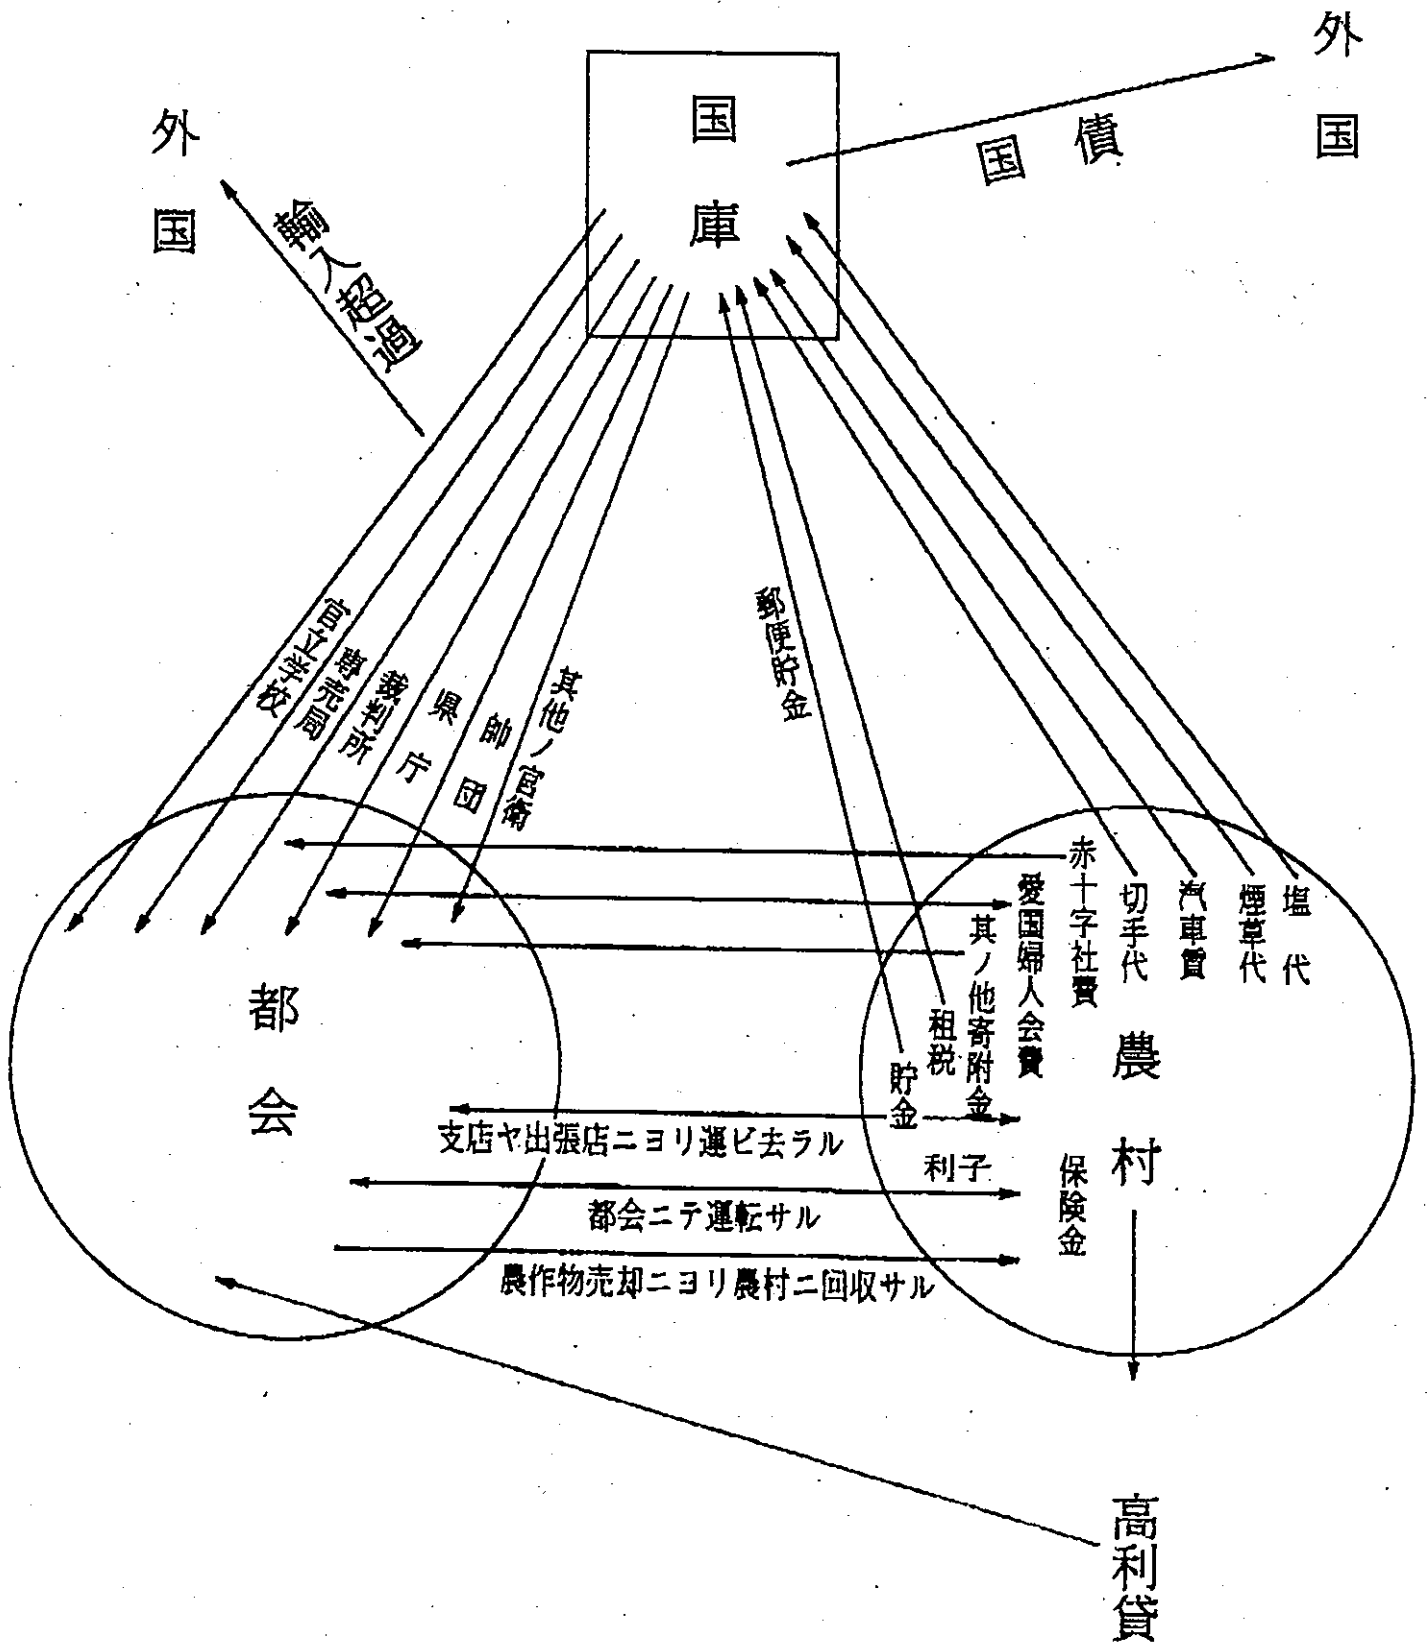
国庫

外国

国債

外国

輸入超過

官立学校

専売局

裁判所

県庁

師団

其他ノ官衛

郵便貯金

赤十字社費

切手代

汽車賃

煙草代

塩代

愛国婦人会費

其ノ他寄附金

租税

貯金

都会

農村

支店ヤ出張店ニヨリ運ビ去ラル

利子

保険金

都会ニテ運転サル

農作物売却ニヨリ農村ニ回収サル

高利貸